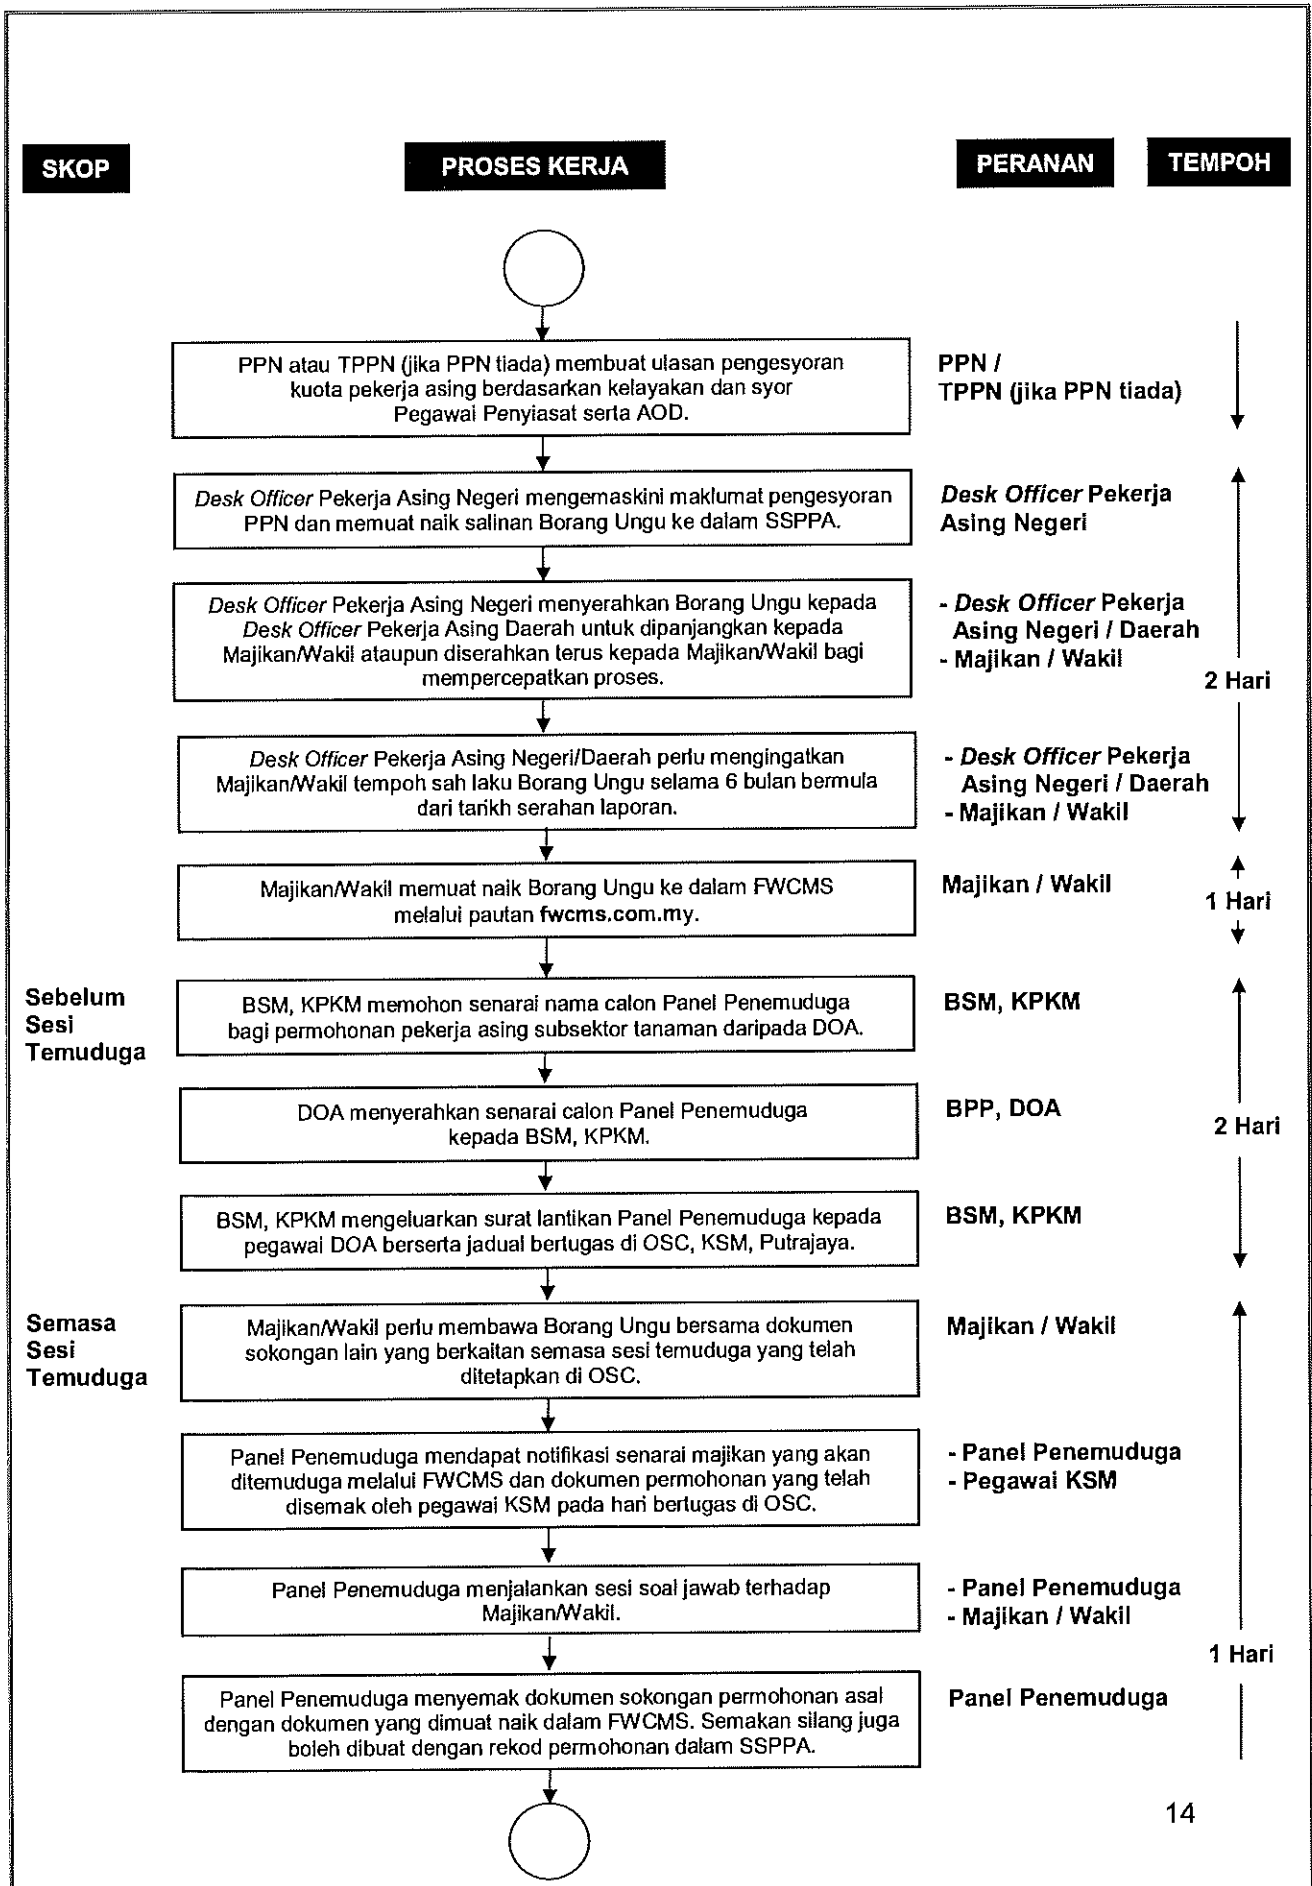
SKOP

PROSES KERJA

PERANAN

TEMPOH

PPN atau TPPN (jika PPN tiada) membuat ulasan pengesyoran kuota pekerja asing berdasarkan kelayakan dan syor Pegawai Penyiasat serta AOD.

PPN / TPPN (jika PPN tiada)

*Desk Officer* Pekerja Asing Negeri mengemaskini maklumat pengesyoran PPN dan memuat naik salinan Borang Ungu ke dalam SSPPA.

*Desk Officer* Pekerja Asing Negeri

*Desk Officer* Pekerja Asing Negeri menyerahkan Borang Ungu kepada *Desk Officer* Pekerja Asing Daerah untuk dipanjangkan kepada Majikan/Wakil ataupun diserahkan terus kepada Majikan/Wakil bagi mempercepatkan proses.

- *Desk Officer* Pekerja Asing Negeri / Daerah
- Majikan / Wakil

2 Hari

*Desk Officer* Pekerja Asing Negeri/Daerah perlu mengingatkan Majikan/Wakil tempoh sah laku Borang Ungu selama 6 bulan bermula dari tarikh serahan laporan.

- *Desk Officer* Pekerja Asing Negeri / Daerah
- Majikan / Wakil

Majikan/Wakil memuat naik Borang Ungu ke dalam FWCMS melalui pautan fwcms.com.my.

Majikan / Wakil

1 Hari

Sebelum Sesi Temuduga

BSM, KPKM memohon senarai nama calon Panel Penemuduga bagi permohonan pekerja asing subsektor tanaman daripada DOA.

BSM, KPKM

DOA menyerahkan senarai calon Panel Penemuduga kepada BSM, KPKM.

BPP, DOA

2 Hari

BSM, KPKM mengeluarkan surat lantikan Panel Penemuduga kepada pegawai DOA berserta jadual bertugas di OSC, KSM, Putrajaya.

BSM, KPKM

Semasa Sesi Temuduga

Majikan/Wakil perlu membawa Borang Ungu bersama dokumen sokongan lain yang berkaitan semasa sesi temuduga yang telah ditetapkan di OSC.

Majikan / Wakil

Panel Penemuduga mendapat notifikasi senarai majikan yang akan ditemuduga melalui FWCMS dan dokumen permohonan yang telah disemak oleh pegawai KSM pada hari bertugas di OSC.

- Panel Penemuduga
- Pegawai KSM

Panel Penemuduga menjalankan sesi soal jawab terhadap Majikan/Wakil.

- Panel Penemuduga
- Majikan / Wakil

1 Hari

Panel Penemuduga menyemak dokumen sokongan permohonan asal dengan dokumen yang dimuat naik dalam FWCMS. Semakan silang juga boleh dibuat dengan rekod permohonan dalam SSPPA.

Panel Penemuduga

14